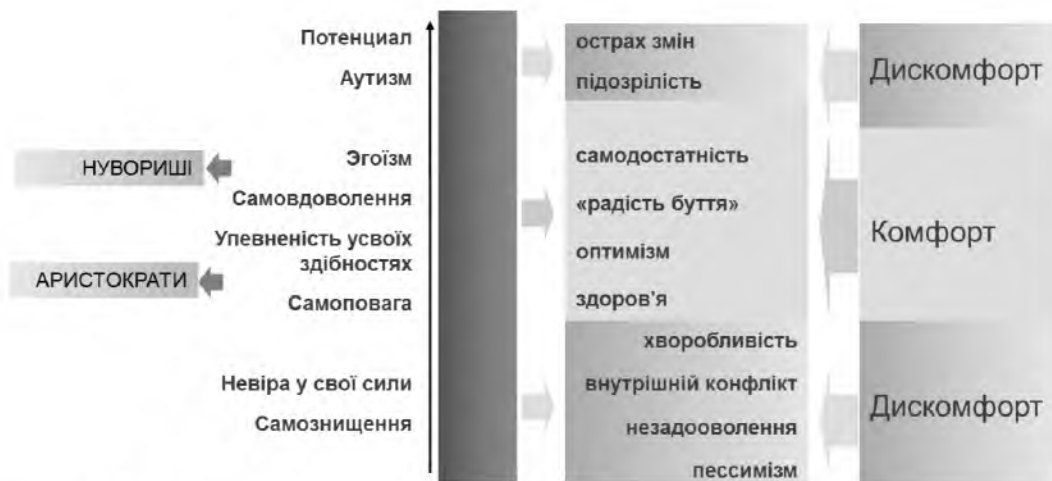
Потенциал
Аутизм

НУВОРИШІ

Эгоїзм
Самовдоволення
Упевненість усвоїх здібностях

АРИСТОКРАТИ

Самоповага

Невіра у свої сили
Самознищення

острах змін
підозрілість

самодостатність
«радість буття»
оптимізм
здоров'я

хворобливість
внутрішній конфлікт
незадооволення
пессимізм

Дискомфорт

Комфорт

Дискомфорт